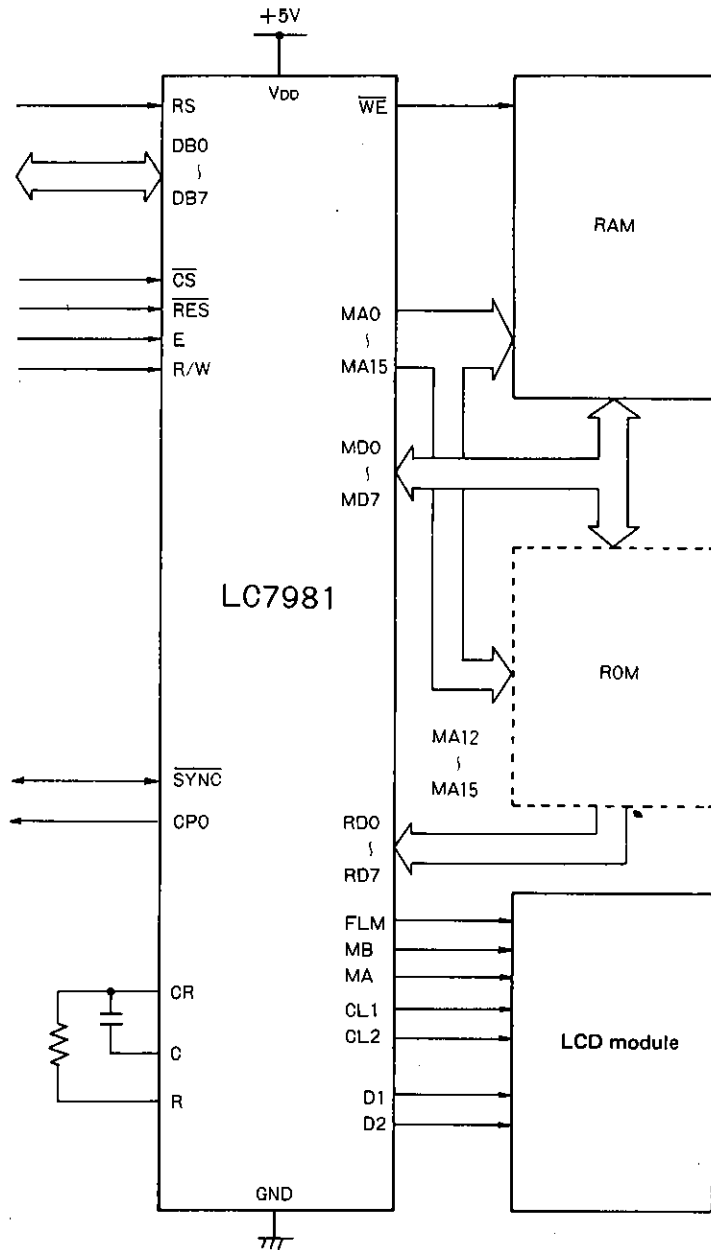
+5V

$V_{DD}$

RS

DB0
∫
DB7

$\overline{CS}$

$\overline{RES}$

E

R/W

$\overline{WE}$

MA0
∫
MA15

MD0
∫
MD7

RAM

LC7981

ROM

MA12
∫
MA15

$\overline{SYNC}$

CP0

RD0
∫
RD7

FLM
MB
MA
CL1
CL2

D1
D2

LCD module

CR

C

R

GND